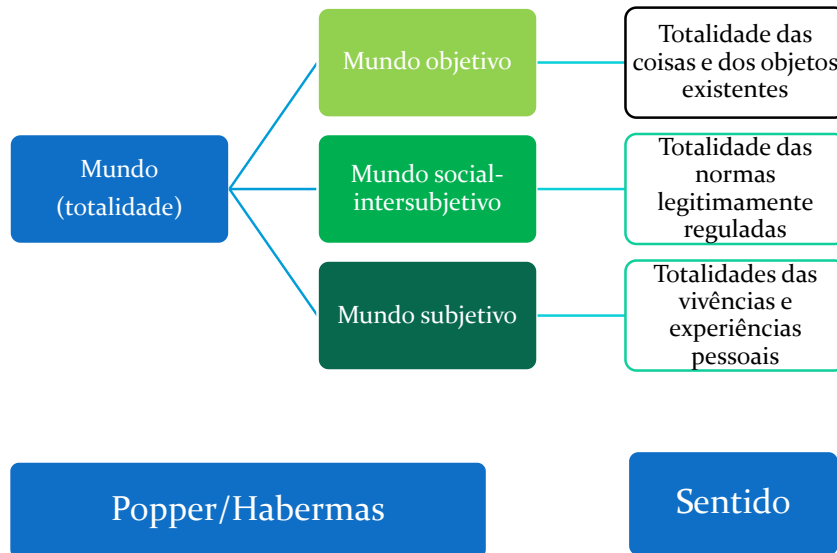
Mundo (totalidade)

Mundo objetivo

Totalidade das coisas e dos objetos existentes

Mundo social-intersubjetivo

Totalidade das normas legitimamente reguladas

Mundo subjetivo

Totalidades das vivências e experiências pessoais

Popper/Habermas

Sentido